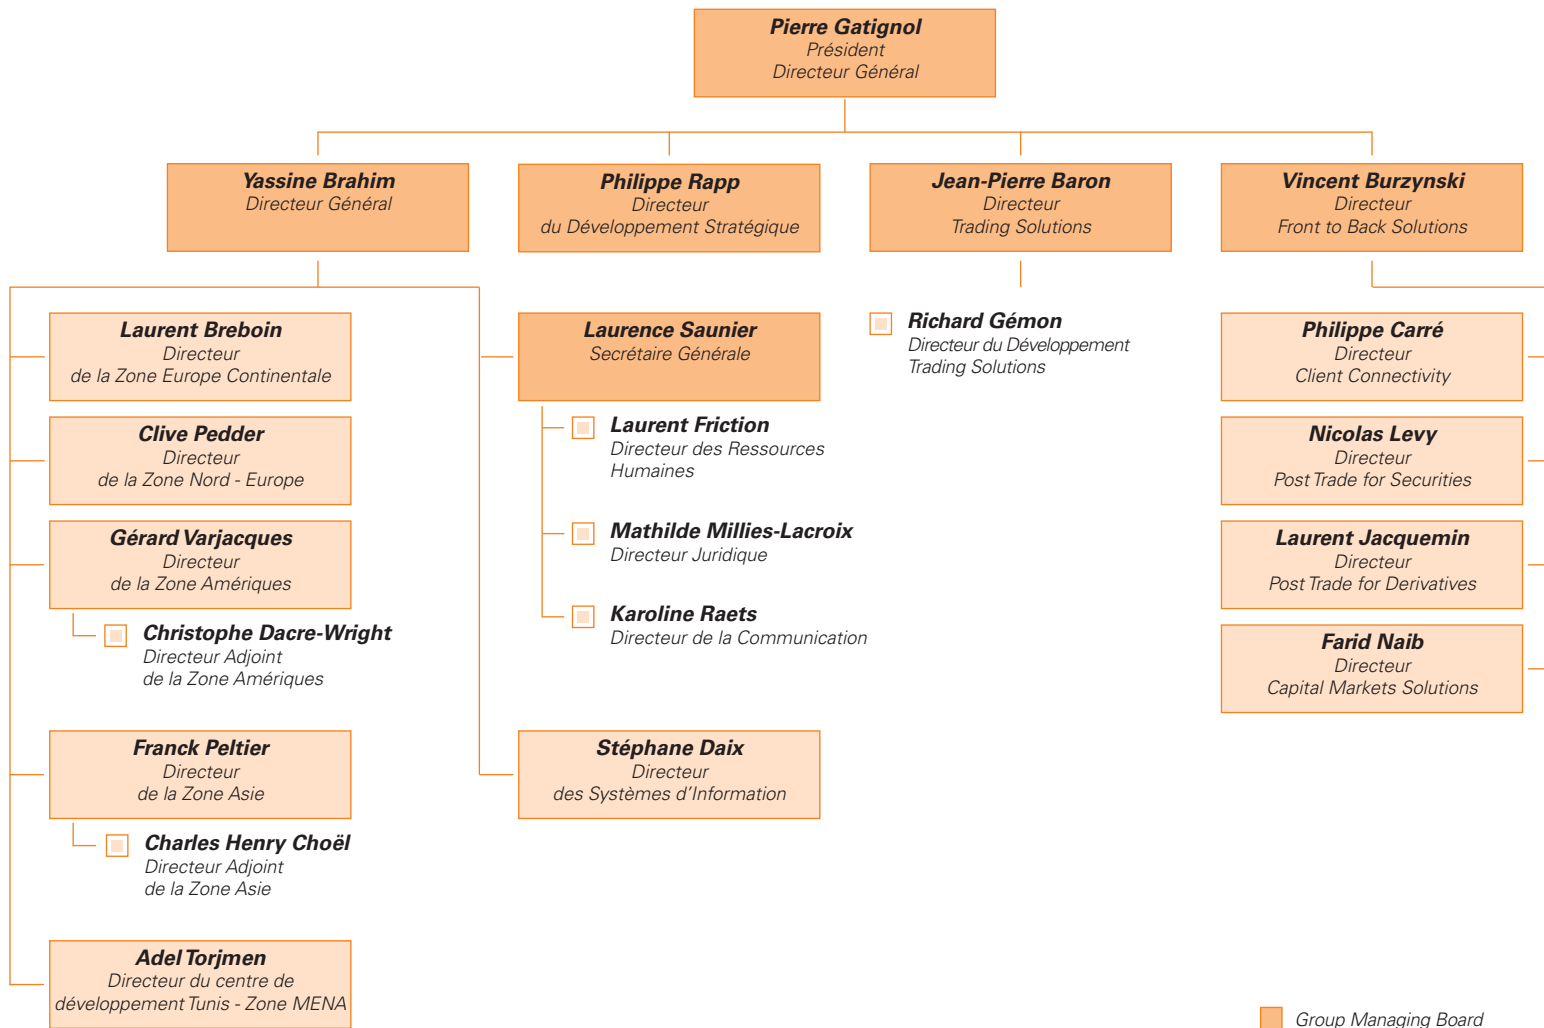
**Pierre Gatignol**
Président
Directeur Général

**Yassine Brahim**
Directeur Général

**Philippe Rapp**
Directeur
du Développement Stratégique

**Jean-Pierre Baron**
Directeur
Trading Solutions

**Vincent Burzynski**
Directeur
Front to Back Solutions

**Laurent Breboin**
Directeur
de la Zone Europe Continentale

**Clive Pedder**
Directeur
de la Zone Nord - Europe

**Gérard Varjacques**
Directeur
de la Zone Amériques

**Christophe Dacre-Wright**
Directeur Adjoint
de la Zone Amériques

**Franck Peltier**
Directeur
de la Zone Asie

**Charles Henry Choël**
Directeur Adjoint
de la Zone Asie

**Adel Torjmen**
Directeur du centre de
développement Tunis - Zone MENA

**Laurence Saunier**
Secrétaire Générale

**Laurent Friction**
Directeur des Ressources Humaines

**Mathilde Millies-Lacroix**
Directeur Juridique

**Karoline Raets**
Directeur de la Communication

**Stéphane Daix**
Directeur
des Systèmes d'Information

**Richard Gémon**
Directeur du Développement
Trading Solutions

**Philippe Carré**
Directeur
Client Connectivity

**Nicolas Levy**
Directeur
Post Trade for Securities

**Laurent Jacquemin**
Directeur
Post Trade for Derivatives

**Farid Naib**
Directeur
Capital Markets Solutions

Group Managing Board